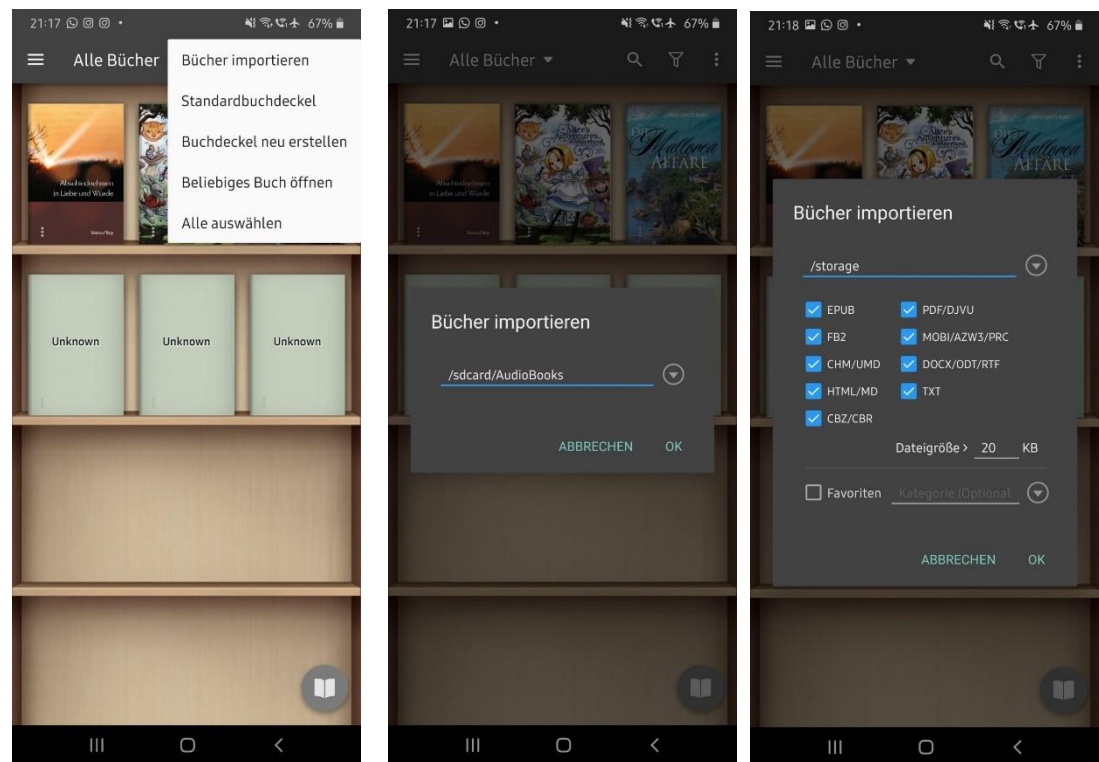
21:17 67%

Alle Bücher

Bücher importieren

Standardbuchdeckel

Buchdeckel neu erstellen

Beliebiges Buch öffnen

Alle auswählen

Abschiednehmen in Liebe und Würde

Unknown

Unknown

Unknown

21:17 67%

Alle Bücher

Bücher importieren

/sdcard/AudioBooks

ABBRECHEN

OK

21:18 67%

Alle Bücher

Bücher importieren

/storage

EPUB

PDF/DJVU

FB2

MOBI/AZW3/PRC

CHM/UMD

DOCX/ODT/RTF

HTML/MD

TXT

CBZ/CBR

Dateigröße > 20 KB

Favoriten

Kategorie (Optional

ABBRECHEN

OK